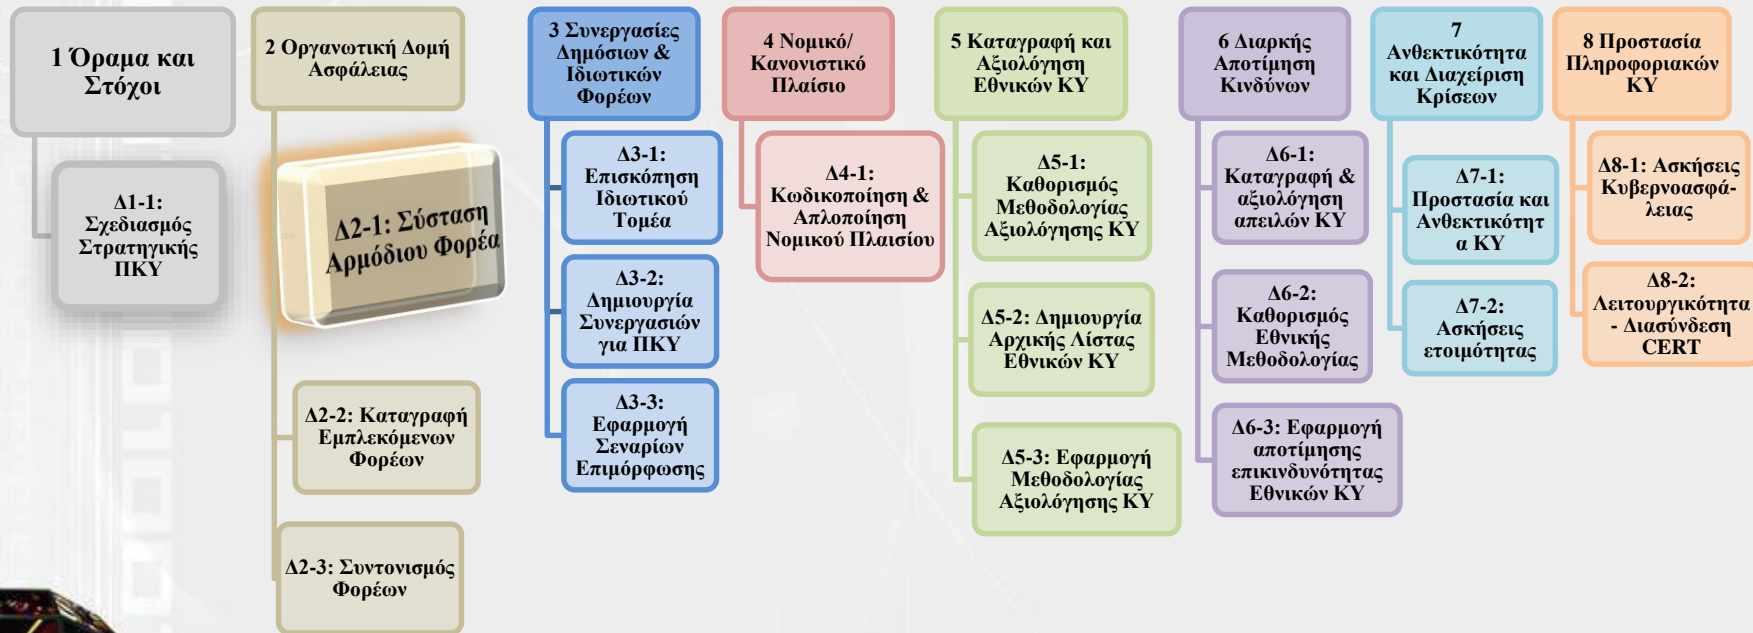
1 Όραμα και Στόχοι

Δ1-1: Σχεδιασμός Στρατηγικής ΠΚΥ

2 Οργανωτική Δομή Ασφάλειας

Δ2-1: Σύσταση Αρμόδιου Φορέα

Δ2-2: Καταγραφή Εμπλεκόμενων Φορέων

Δ2-3: Συντονισμός Φορέων

3 Συνεργασίες Δημόσιων & Ιδιωτικών Φορέων

Δ3-1: Επισκόπηση Ιδιωτικού Τομέα

Δ3-2: Δημιουργία Συνεργασιών για ΠΚΥ

Δ3-3: Εφαρμογή Σεναρίων Επιμόρφωσης

4 Νομικό/ Κανονιστικό Πλαίσιο

Δ4-1: Κωδικοποίηση & Απλοποίηση Νομικού Πλαισίου

5 Καταγραφή και Αξιολόγηση Εθνικών ΚΥ

Δ5-1: Καθορισμός Μεθοδολογίας Αξιολόγησης ΚΥ

Δ5-2: Δημιουργία Αρχικής Λίστας Εθνικών ΚΥ

Δ5-3: Εφαρμογή Μεθοδολογίας Αξιολόγησης ΚΥ

6 Διαρκής Αποτίμηση Κινδύνων

Δ6-1: Καταγραφή & αξιολόγηση απειλών ΚΥ

Δ6-2: Καθορισμός Εθνικής Μεθοδολογίας

Δ6-3: Εφαρμογή αποτίμησης επικινδυνότητας Εθνικών ΚΥ

7 Ανθεκτικότητα και Διαχείριση Κρίσεων

Δ7-1: Προστασία και Ανθεκτικότητα ΚΥ

Δ7-2: Ασκήσεις ετοιμότητας

8 Προστασία Πληροφοριακών ΚΥ

Δ8-1: Ασκήσεις Κυβερνοασφάλειας

Δ8-2: Λειτουργικότητα - Διασύνδεση CERT